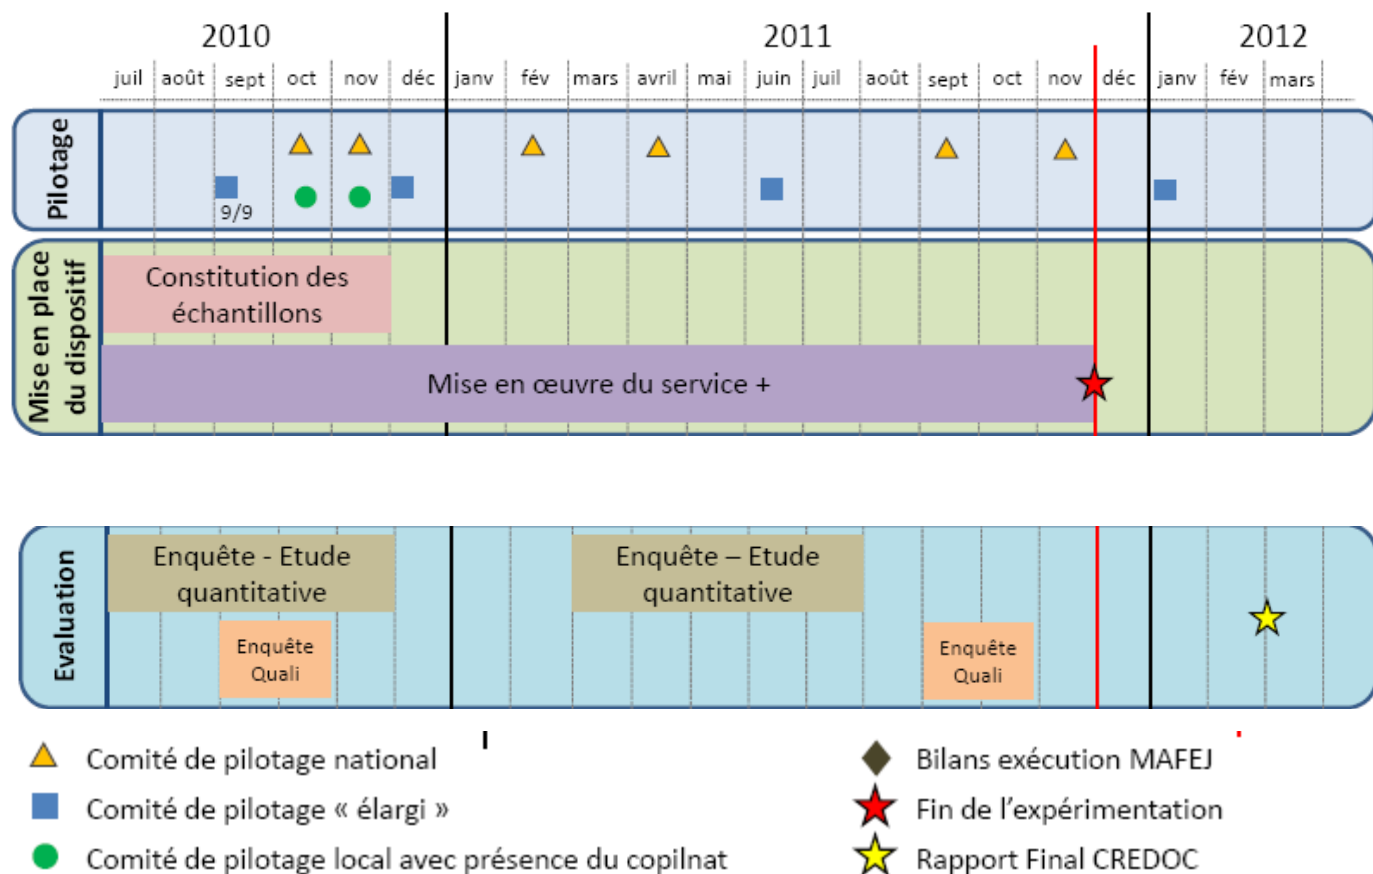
2010 2011 2012

juil août sept oct nov déc janv fév mars avril mai juin juil août sept oct nov déc janv fév mars

Pilotage

9/9

Mise en place du dispositif

Constitution des échantillons

Mise en œuvre du service +

Evaluation

Enquête - Etude quantitative

Enquête – Etude quantitative

Enquête Quali

Enquête Quali

Comité de pilotage national

Comité de pilotage « élargi »

Comité de pilotage local avec présence du copilnat

Bilans exécution MAFEJ

Fin de l'expérimentation

Rapport Final CREDOC